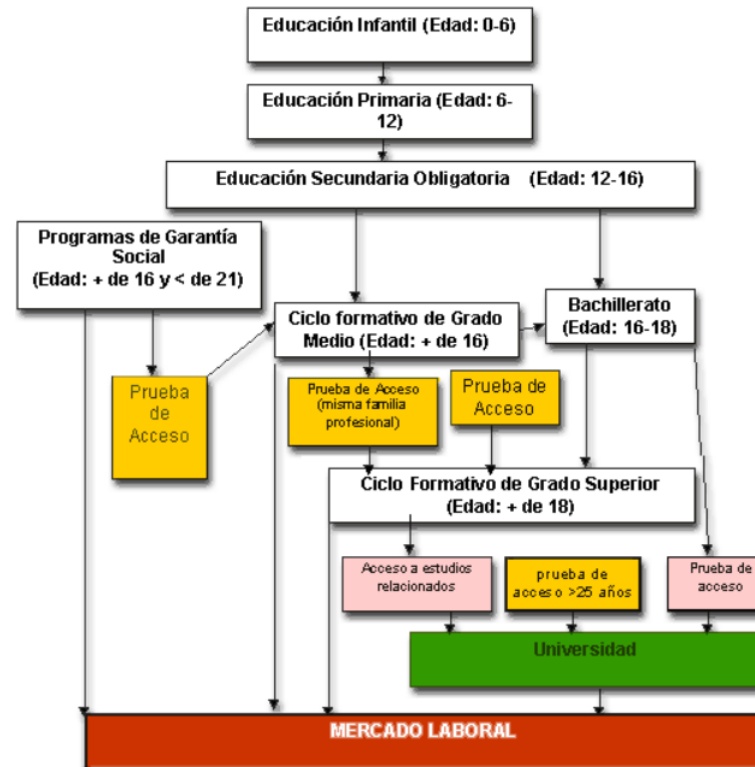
Educación Infantil (Edad: 0-6)

Educación Primaria (Edad: 6-12)

Educación Secundaria Obligatoria (Edad: 12-16)

Programas de Garantía Social (Edad: + de 16 y < de 21)

Ciclo formativo de Grado Medio (Edad: + de 16)

Bachillerato (Edad: 16-18)

Prueba de Acceso

Prueba de Acceso (misma familia profesional)

Prueba de Acceso

Ciclo Formativo de Grado Superior (Edad: + de 18)

Acceso a estudios relacionados

prueba de acceso >25 años

Prueba de acceso

Universidad

MERCADO LABORAL